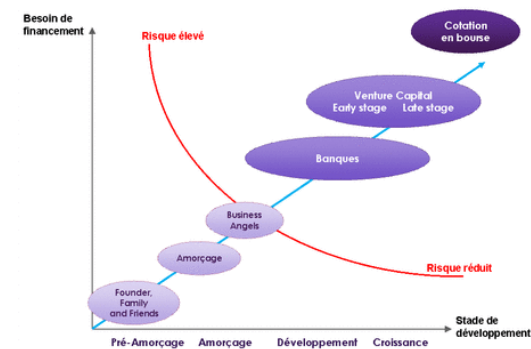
Besoin de financement

Risque élevé

Cotation en bourse

Venture Capital
Early stage Late stage

Banques

Business Angels

Amorçage

Founder, Family and Friends

Risque réduit

Stade de développement

Pré-Amorçage Amorçage Développement Croissance